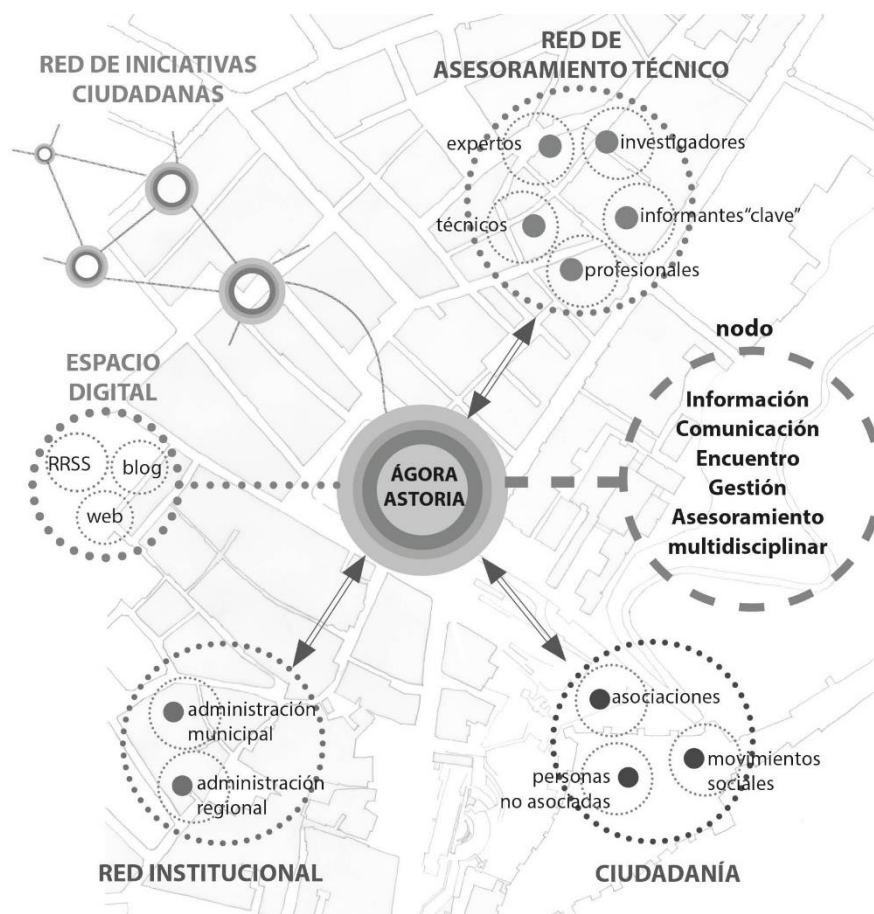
RED DE INICIATIVAS CIUDADANAS

RED DE ASESORAMIENTO TÉCNICO

expertos

investigadores

técnicos

informantes"clave"

profesionales

nodo

ESPACIO DIGITAL

RRSS

blog

web

ÁGORA ASTORIA

Información
Comunicación
Encuentro
Gestión
Asesoramiento
multidisciplinar

administración municipal

administración regional

asociaciones

personas no asociadas

movimientos sociales

RED INSTITUCIONAL

CIUDADANÍA